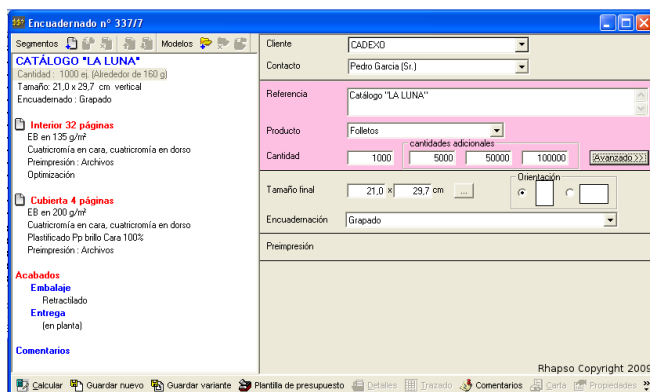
Encuadernado n° 337/7

Segmentos

Modelos

CATÁLOGO "LA LUNA"

Cantidad : 1000 ej. (Alrededor de 160 g)

Tamaño: 21,0 x 29,7 cm vertical

Encuadernado : Grapado

Interior 32 páginas

EB en 135 g/m²

Cuatricromía en cara, cuatricromía en dorso

Preimpresión : Archivos

Optimización

Cubierta 4 páginas

EB en 200 g/m²

Cuatricromía en cara, cuatricromía en dorso

Plastificado Pp brillo Cara 100%

Preimpresión : Archivos

Acabados

Embalaje

Retractilado

Entrega

(en planta)

Comentarios

Cliente CADEXO

Contacto Pedro Garcia (Sr.)

Referencia Catálogo "LA LUNA"

Producto Folletos

cantidades adicionales

Cantidad 1000 5000 50000 100000 Avanzado >>

Tamaño final 21,0 x 29,7 cm ...

Orientación

Encuadernación Grapado

Preimpresión

Rhapso Copyright 2009

Calcular Guardar nuevo Guardar variante Plantilla de presupuesto Detalles Trazado Comentarios Carta Propiedades